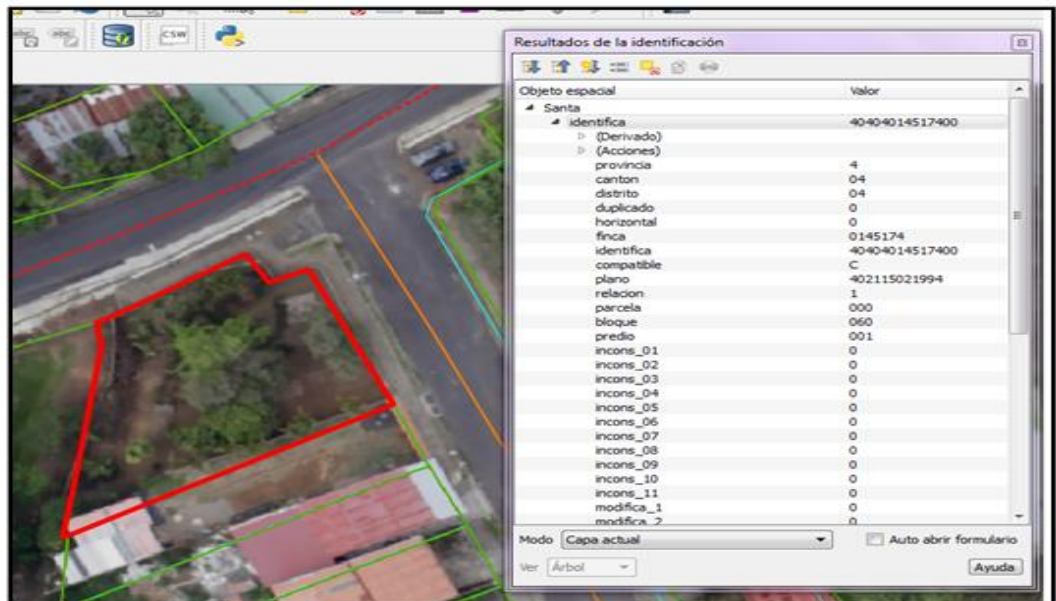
CSW

Resultados de la identificación

| Objeto espacial | Valor |
|---|---|
| Santa | |
| identifica | 40404014517400 |
| (Derivado) | |
| (Acciones) | |
| provincia | 4 |
| canton | 04 |
| distrito | 04 |
| duplicado | 0 |
| horizontal | 0 |
| finca | 0145174 |
| identifica | 40404014517400 |
| compatible | C |
| plano | 402115021994 |
| relacion | 1 |
| parcela | 000 |
| bloque | 060 |
| predio | 001 |
| incons_01 | 0 |
| incons_02 | 0 |
| incons_03 | 0 |
| incons_04 | 0 |
| incons_05 | 0 |
| incons_06 | 0 |
| incons_07 | 0 |
| incons_08 | 0 |
| incons_09 | 0 |
| incons_10 | 0 |
| incons_11 | 0 |
| modifica_1 | 0 |
| modifica_2 | 0 |

Modo Capa actual
Auto abrir formulario
Ver Árbol
Ayuda